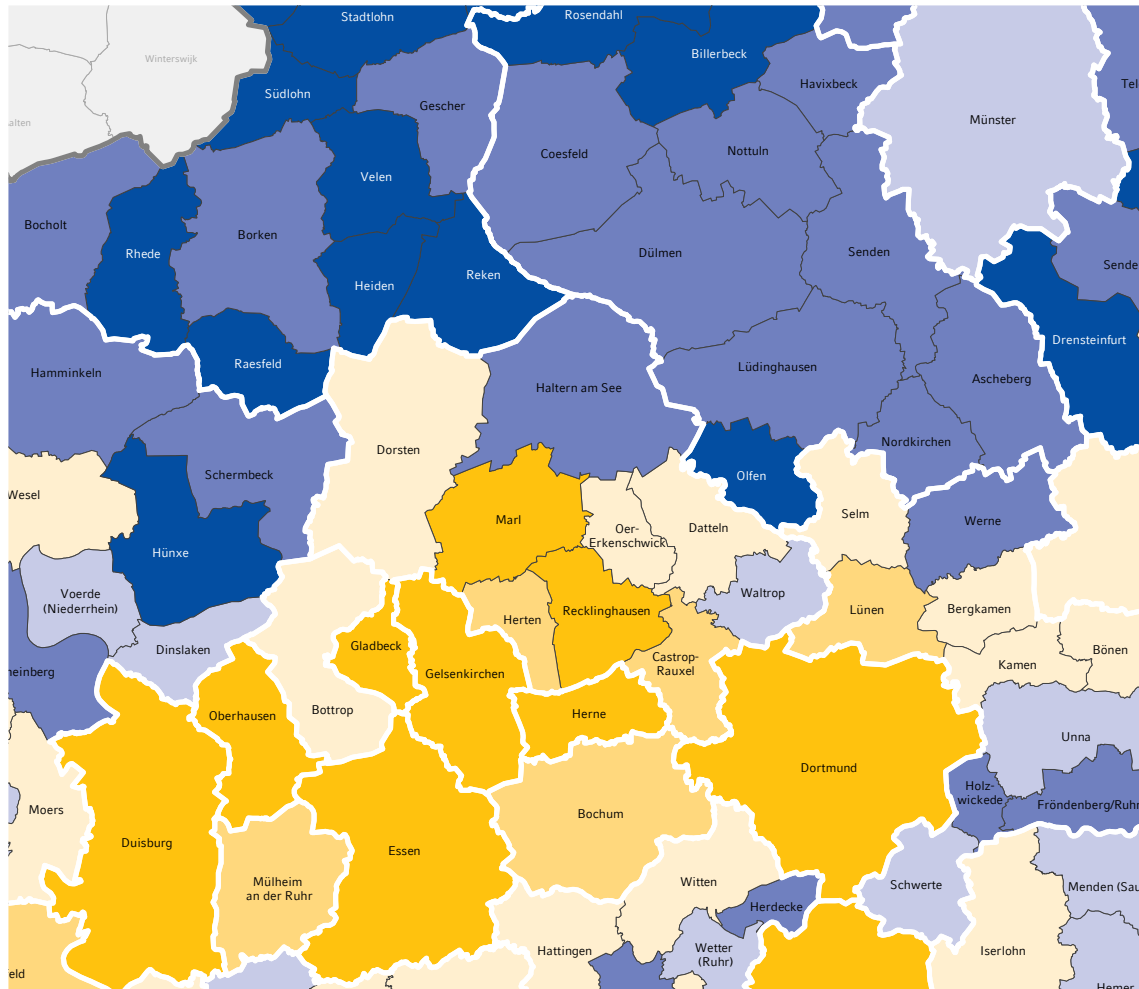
Stadtlohn
Rosendahl
Winterswijk
Billerbeck
Havixbeck
Tel
Südlohn
Gescher
Münster
alten
Coesfeld
Nottuln
Velen
Bocholt
Rhede
Borken
Dülmen
Senden
Sende
Heiden
Reken
Drensteinfurt
Raesfeld
Hamminkeln
Haltern am See
Lüdinghausen
Ascheberg
Nordkirchen
Dorsten
Schermbeck
Olfen
Wesel
Selm
Marl
Oer-Erkenschwick
Datteln
Werne
Hünxe
Voerde (Niederrhein)
Waltrop
Herten
Recklinghausen
Lünen
Bergkamen
Dinslaken
Gladbeck
Castrop-Rauxel
Kamen
Bönen
heinberg
Gelsenkirchen
Bottrop
Oberhausen
Herne
Unna
Dortmund
Holz-wickede
Fröndenberg/Ruhr
Moers
Bochum
Duisburg
Essen
Mülheim an der Ruhr
Witten
Schwerte
Menden (Sau
Herdecke
Iserlohn
Hattingen
Wetter (Ruhr)
eld
Hemer